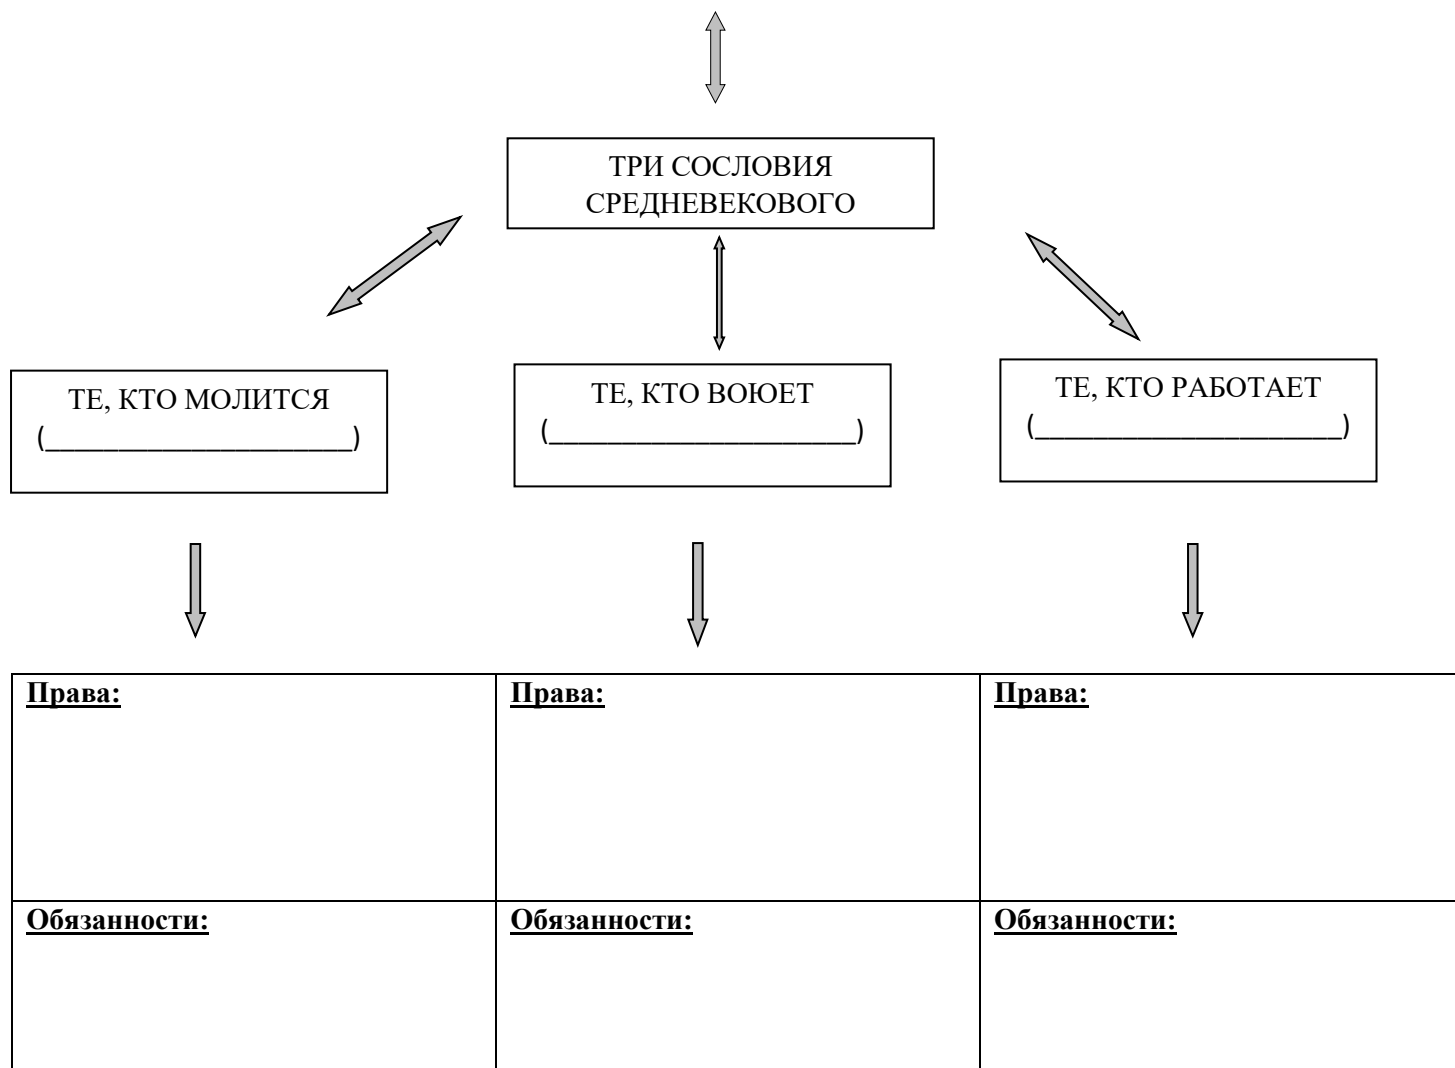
ТРИ СОСЛОВИЯ СРЕДНЕВЕКОВОГО

ТЕ, КТО МОЛИТСЯ (______________________)

ТЕ, КТО ВОЮЕТ (______________________)

ТЕ, КТО РАБОТАЕТ (______________________)

| Права: | Права: | Права: |
|---|---|---|
| Обязанности: | Обязанности: | Обязанности: |